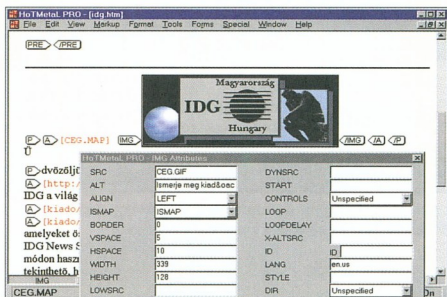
HoTMetaL PRO - [idg.htm]
File Edit View Markup Format Tools Forms Special Window Help

PRE /PRE

Magyarország
IDG
Hungary

P A [CEG.MAP] IMG /IMG /A /P

P dvözöljü
A [http:/
IDG a világ
A [kiado/
A [kiado/
amelyeket ö
IDG News S
módon haszn
tekinthető, h

HoTMetaL PRO - IMG Attributes

| SRC | CEG.GIF | DYNSRC | |
|---|---|---|---|
| ALT | Ismerje meg kiad&oac | START | |
| ALIGN | LEFT | CONTROLS | Unspecified |
| ISMAP | ISMAP | LOOP | |
| BORDER | 0 | LOOPDELAY | |
| VSPACE | 5 | X-ALTSRC | |
| HSPACE | 10 | ID | |
| WIDTH | 339 | LANG | en.us |
| HEIGHT | 128 | STYLE | |
| LOWSRC | | DIR | Unspecified |

IMG
CEG.MAP